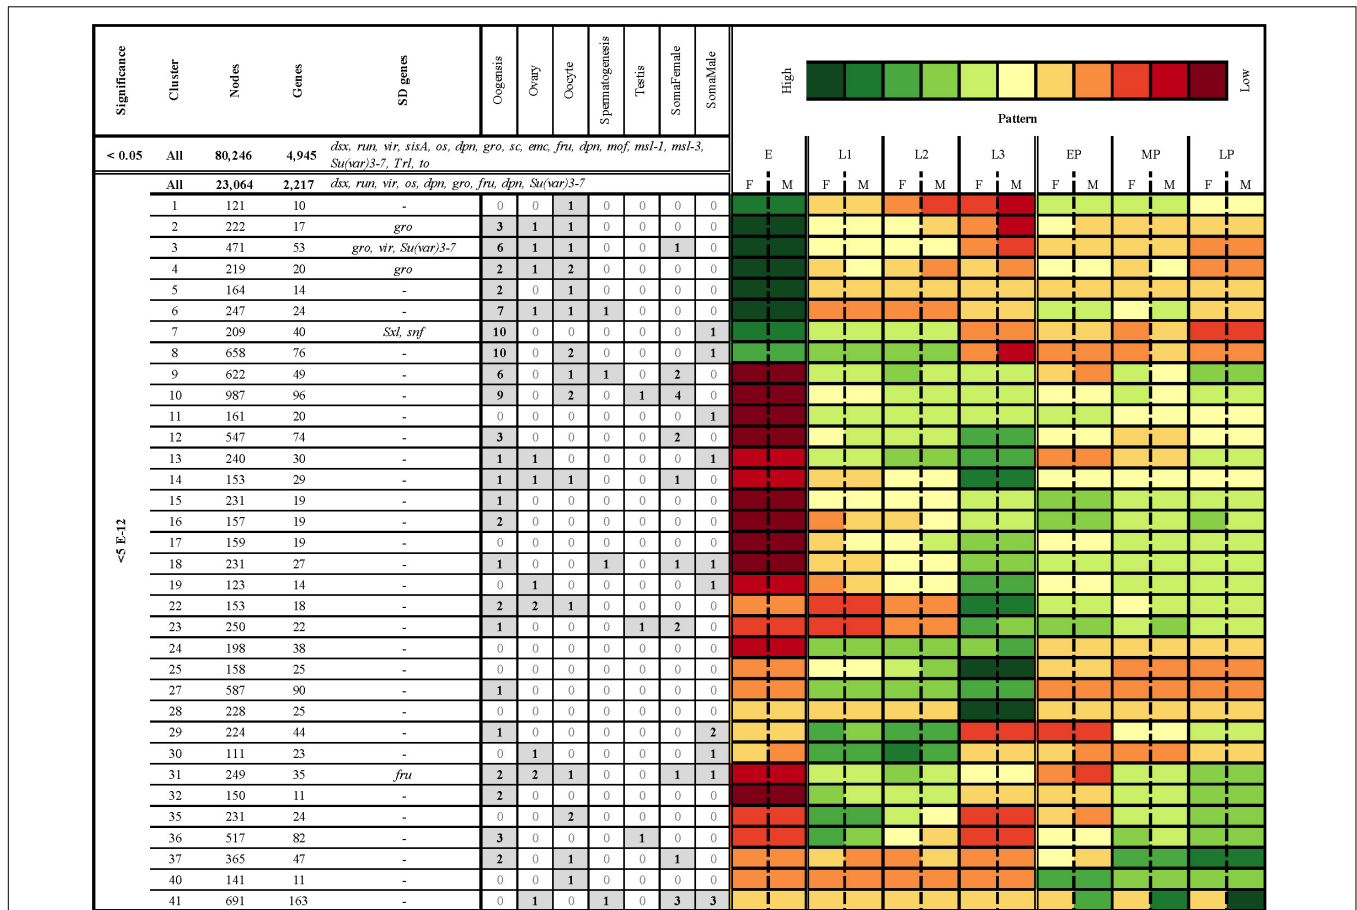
| Significance | Cluster | Nodes | Genes | SD genes | Oogensis | Ovary | Oocyte | Spermatogenesis | Testis | SomaFemale | SomaMale |
|---|---|---|---|---|---|---|---|---|---|---|---|
| < 0.05 | All | 80,246 | 4,945 | dsx, run, vir, sisA, os, dpn, gro, sc, emc, fru, dpn, mof, msl-1, msl-3, Su(var)3-7, Trl, to | | | | | | | |
| <5 E-12 | All | 23,064 | 2,217 | dsx, run, vir, os, dpn, gro, fru, dpn, Su(var)3-7 | | | | | | | |
| | 1 | 121 | 10 | - | 0 | 0 | 1 | 0 | 0 | 0 | 0 |
| | 2 | 222 | 17 | gro | 3 | 1 | 1 | 0 | 0 | 0 | 0 |
| | 3 | 471 | 53 | gro, vir, Su(var)3-7 | 6 | 1 | 1 | 0 | 0 | 1 | 0 |
| | 4 | 219 | 20 | gro | 2 | 1 | 2 | 0 | 0 | 0 | 0 |
| | 5 | 164 | 14 | - | 2 | 0 | 1 | 0 | 0 | 0 | 0 |
| | 6 | 247 | 24 | - | 7 | 1 | 1 | 1 | 0 | 0 | 0 |
| | 7 | 209 | 40 | Sxl, snf | 10 | 0 | 0 | 0 | 0 | 0 | 1 |
| | 8 | 658 | 76 | - | 10 | 0 | 2 | 0 | 0 | 0 | 1 |
| | 9 | 622 | 49 | - | 6 | 0 | 1 | 1 | 0 | 2 | 0 |
| | 10 | 987 | 96 | - | 9 | 0 | 2 | 0 | 1 | 4 | 0 |
| | 11 | 161 | 20 | - | 0 | 0 | 0 | 0 | 0 | 0 | 1 |
| | 12 | 547 | 74 | - | 3 | 0 | 0 | 0 | 0 | 2 | 0 |
| | 13 | 240 | 30 | - | 1 | 1 | 0 | 0 | 0 | 0 | 1 |
| | 14 | 153 | 29 | - | 1 | 1 | 1 | 0 | 0 | 1 | 0 |
| | 15 | 231 | 19 | - | 1 | 0 | 0 | 0 | 0 | 0 | 0 |
| | 16 | 157 | 19 | - | 2 | 0 | 0 | 0 | 0 | 0 | 0 |
| | 17 | 159 | 19 | - | 0 | 0 | 0 | 0 | 0 | 0 | 0 |
| | 18 | 231 | 27 | - | 1 | 0 | 0 | 1 | 0 | 1 | 1 |
| | 19 | 123 | 14 | - | 0 | 1 | 0 | 0 | 0 | 0 | 1 |
| | 22 | 153 | 18 | - | 2 | 2 | 1 | 0 | 0 | 0 | 0 |
| | 23 | 250 | 22 | - | 1 | 0 | 0 | 0 | 1 | 2 | 0 |
| | 24 | 198 | 38 | - | 0 | 0 | 0 | 0 | 0 | 0 | 0 |
| | 25 | 158 | 25 | - | 0 | 0 | 0 | 0 | 0 | 0 | 0 |
| | 27 | 587 | 90 | - | 1 | 0 | 0 | 0 | 0 | 0 | 0 |
| | 28 | 228 | 25 | - | 0 | 0 | 0 | 0 | 0 | 0 | 0 |
| | 29 | 224 | 44 | - | 1 | 0 | 0 | 0 | 0 | 0 | 2 |
| | 30 | 111 | 23 | - | 0 | 1 | 0 | 0 | 0 | 0 | 1 |
| | 31 | 249 | 35 | fru | 2 | 2 | 1 | 0 | 0 | 1 | 1 |
| | 32 | 150 | 11 | - | 2 | 0 | 0 | 0 | 0 | 0 | 0 |
| | 35 | 231 | 24 | - | 0 | 0 | 2 | 0 | 0 | 0 | 0 |
| | 36 | 517 | 82 | - | 3 | 0 | 0 | 0 | 1 | 0 | 0 |
| | 37 | 365 | 47 | - | 2 | 0 | 1 | 0 | 0 | 1 | 0 |
| | 40 | 141 | 11 | - | 0 | 0 | 1 | 0 | 0 | 0 | 0 |
| | 41 | 691 | 163 | - | 0 | 1 | 0 | 1 | 0 | 3 | 3 |

High Low
Pattern
E L1 L2 L3 EP MP LP
F M F M F M F M F M F M F M